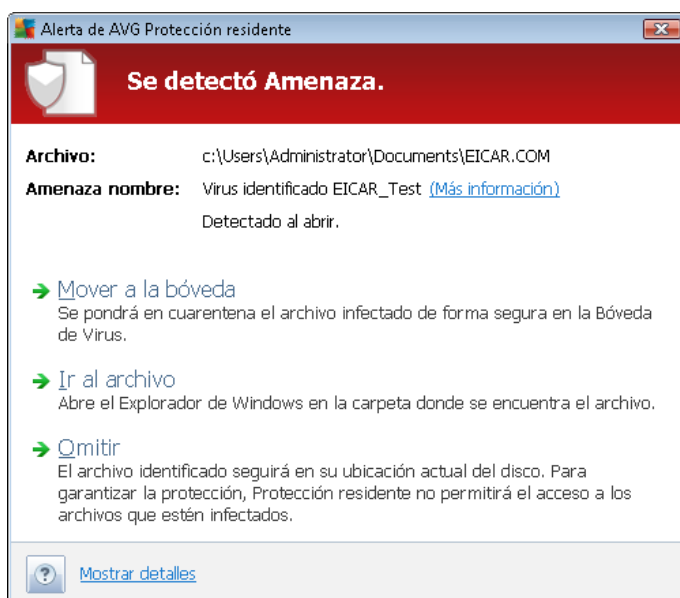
Alerta de AVG Protección residente

Se detectó Amenaza.

Archivo: c:\Users\Administrator\Documents\EICAR.COM

Amenaza nombre: Virus identificado EICAR_Test (Más información)

Detectado al abrir.

Mover a la bóveda
Se pondrá en cuarentena el archivo infectado de forma segura en la Bóveda de Virus.

Ir al archivo
Abre el Explorador de Windows en la carpeta donde se encuentra el archivo.

Omitir
El archivo identificado seguirá en su ubicación actual del disco. Para garantizar la protección, Protección residente no permitirá el acceso a los archivos que estén infectados.

?

Mostrar detalles